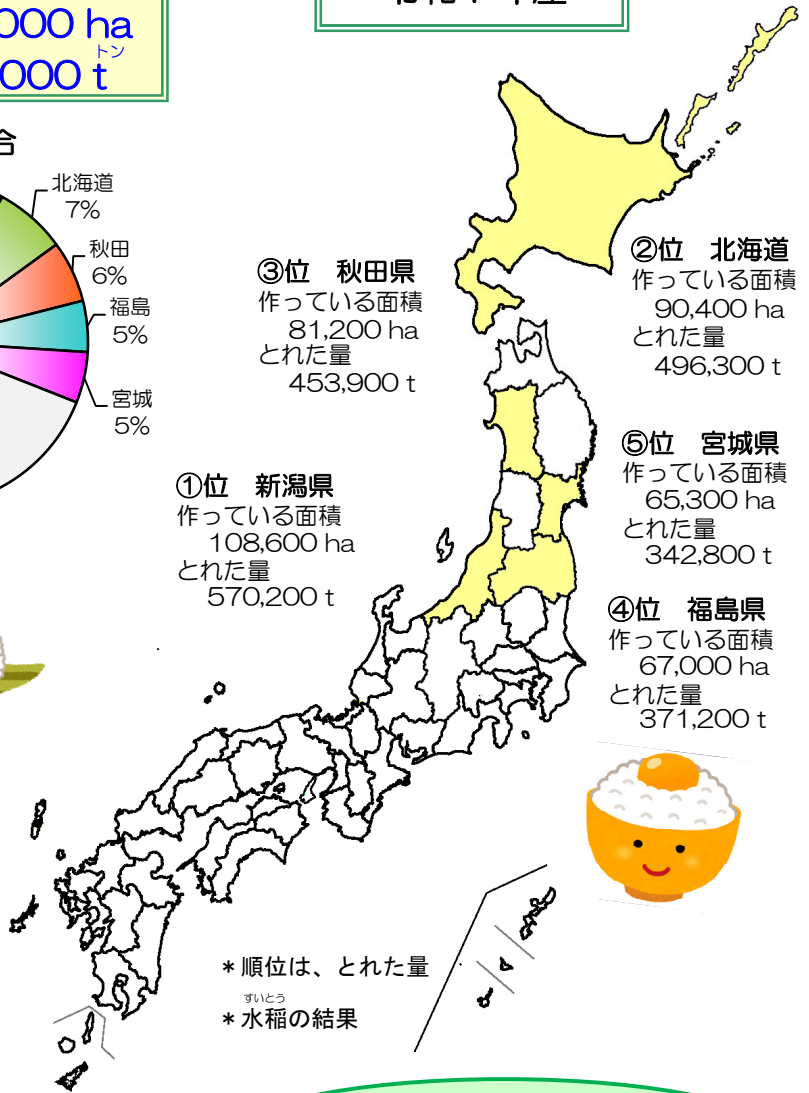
000 ha
000 t
トン

合

北海道
7%
秋田
6%
福島
5%
宮城
5%

③位　秋田県
作っている面積
81,200 ha
とれた量
453,900 t

②位　北海道
作っている面積
90,400 ha
とれた量
496,300 t

⑤位　宮城県
作っている面積
65,300 ha
とれた量
342,800 t

①位　新潟県
作っている面積
108,600 ha
とれた量
570,200 t

④位　福島県
作っている面積
67,000 ha
とれた量
371,200 t

＊順位は、とれた量
すいとう
＊水稲の結果